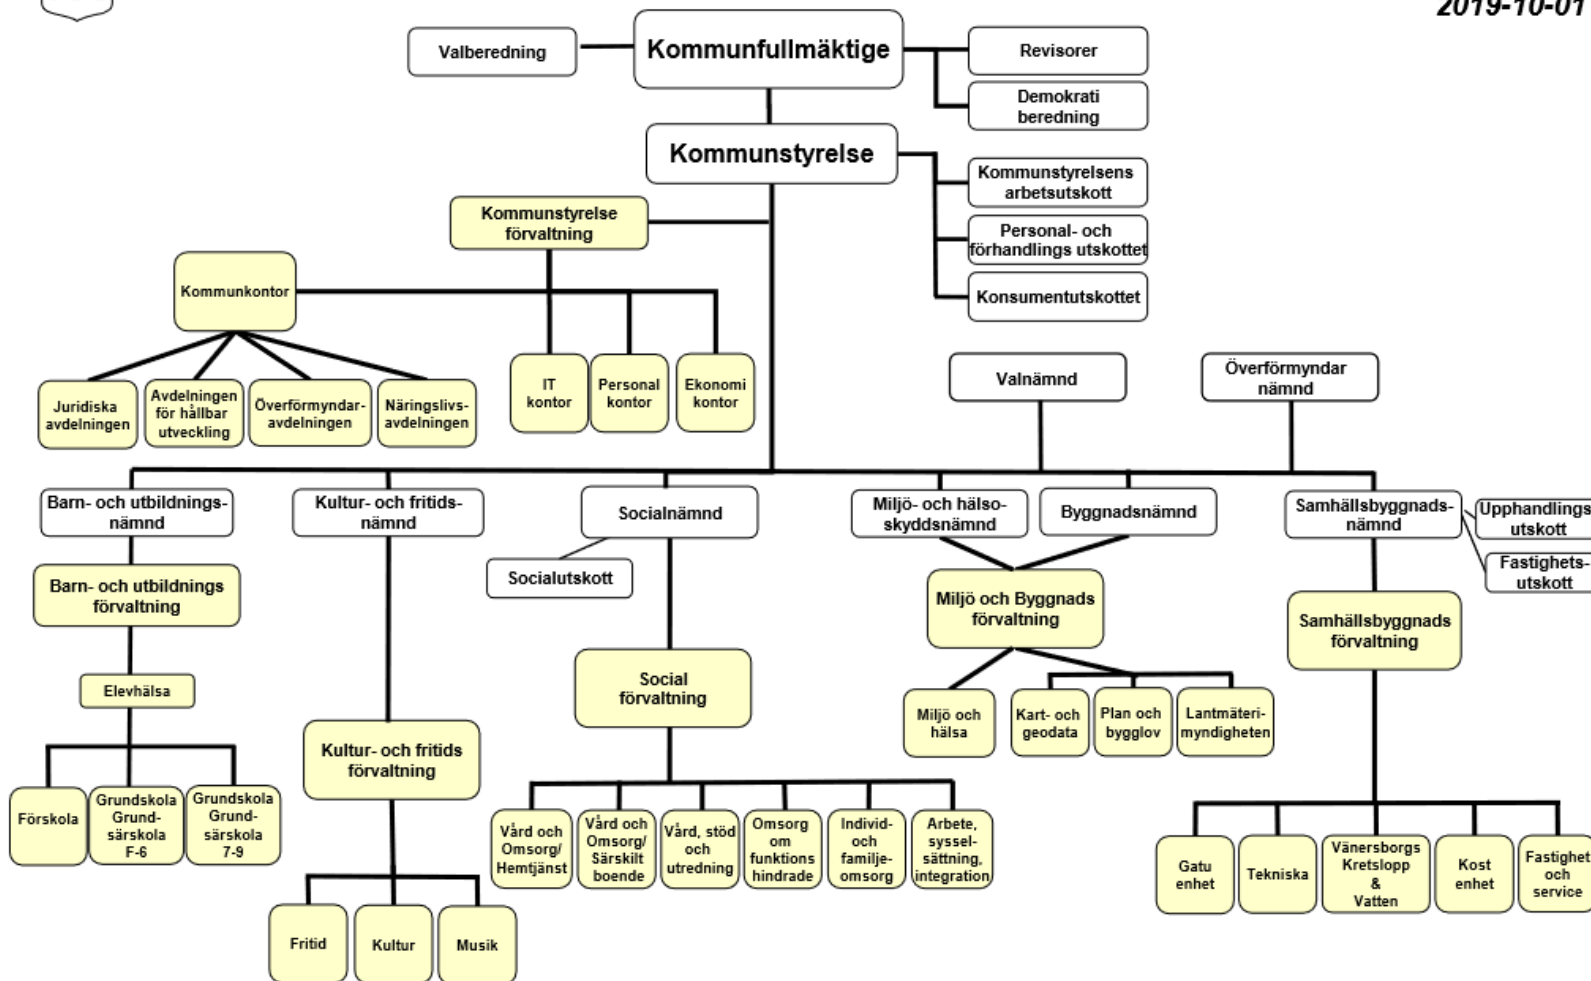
2019-10-01

Valberedning

Kommunfullmäktige

Revisorer

Demokrati beredning

Kommunstyrelse

Kommunstyrelsens arbetsutskott

Personal- och förhandlings utskottet

Konsumentutskottet

Kommunstyrelse förvaltning

Kommunkontor

Juridiska avdelningen

Avdelningen för hållbar utveckling

Överförmyndar-avdelningen

Näringslivs-avdelningen

IT kontor

Personal kontor

Ekonomi kontor

Valnämnd

Överförmyndar nämnd

Barn- och utbildnings-nämnd

Barn- och utbildnings förvaltning

Elevhälsa

Förskola

Grundskola Grund-särskola F-6

Grundskola Grund-särskola 7-9

Kultur- och fritids-nämnd

Kultur- och fritids förvaltning

Fritid

Kultur

Musik

Socialnämnd

Socialutskott

Social förvaltning

Vård och Omsorg/ Hemtjänst

Vård och Omsorg/ Särskilt boende

Vård, stöd och utredning

Omsorg om funktions hindrade

Individ- och familje-omsorg

Arbete, syssel-sättning, integration

Miljö- och hälso-skyddsnämnd

Byggnadsnämnd

Miljö och Byggnads förvaltning

Miljö och hälsa

Kart- och geodata

Plan och bygglov

Lantmäteri-myndigheten

Samhällsbyggnads-nämnd

Upphandlings utskott

Fastighets-utskott

Samhällsbyggnads förvaltning

Gatu enhet

Tekniska

Vänersborgs Kretslopp & Vatten

Kost enhet

Fastighet och service